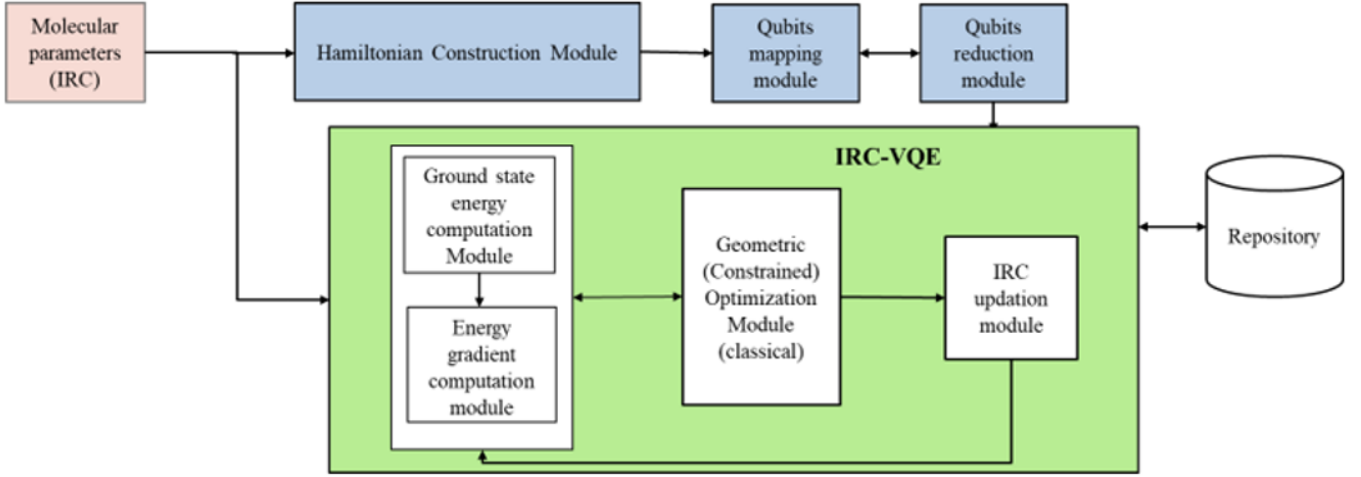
Molecular parameters (IRC)

Hamiltonian Construction Module

Qubits mapping module

Qubits reduction module

IRC-VQE

Ground state energy computation Module

Energy gradient computation module

Geometric (Constrained) Optimization Module (classical)

IRC updation module

Repository